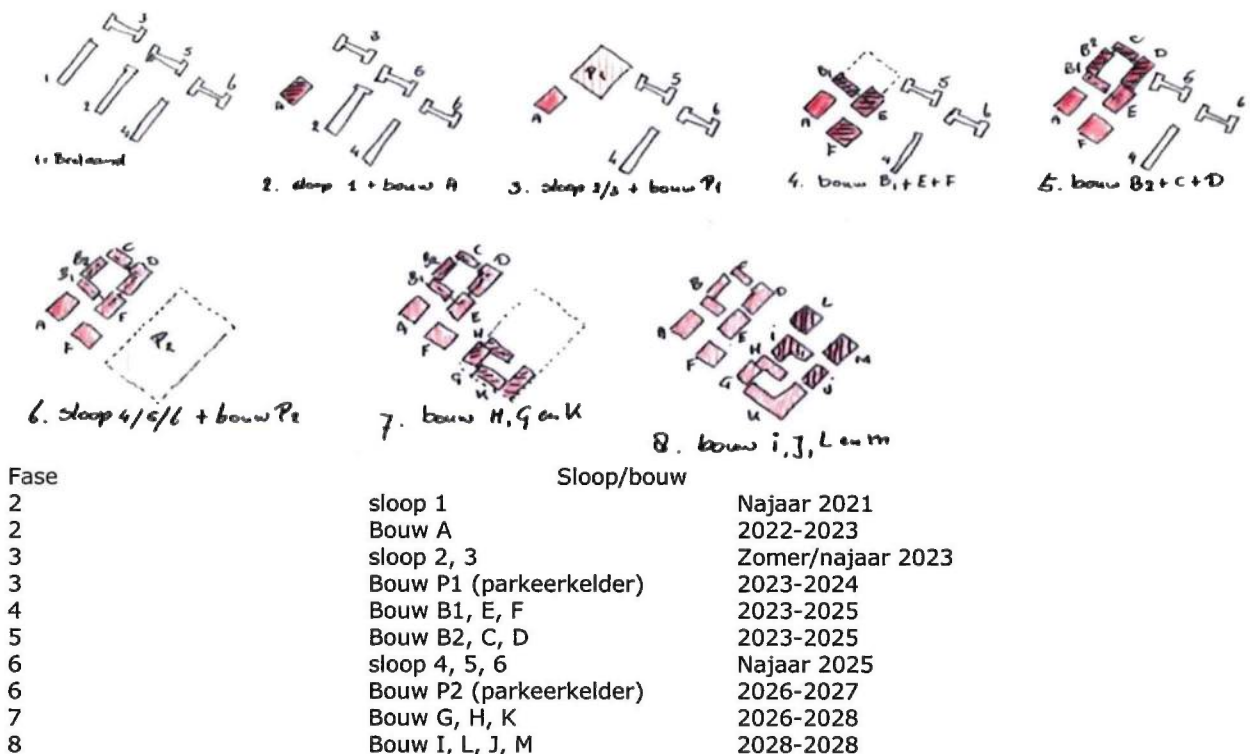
3
1
2
4
5
6
1. Bestaand

3
A
2
4
6
6
2. sloop 1 + bouw A

P1
A
4
5
6
3. sloop 2/3 + bouw P1

B1
A
E
F
4
5
6
4. bouw B1 + E + F

B2
C
D
B1
A
E
F
4
6
6
5. bouw B2 + C + D

B2
C
B1
D
A
F
F
P2
6. sloop 4/5/6 + bouw P2

B2
C
B1
D
A
E
F
H
G
K
7. bouw H, G en K

B
C
A
F
H
L
I
M
G
J
K
8. bouw i, J, L en m

| Fase | Sloop/bouw | |
|---|---|---|
| 2 | sloop 1 | Najaar 2021 |
| 2 | Bouw A | 2022-2023 |
| 3 | sloop 2, 3 | Zomer/najaar 2023 |
| 3 | Bouw P1 (parkeerkelder) | 2023-2024 |
| 4 | Bouw B1, E, F | 2023-2025 |
| 5 | Bouw B2, C, D | 2023-2025 |
| 6 | sloop 4, 5, 6 | Najaar 2025 |
| 6 | Bouw P2 (parkeerkelder) | 2026-2027 |
| 7 | Bouw G, H, K | 2026-2028 |
| 8 | Bouw I, L, J, M | 2028-2028 |